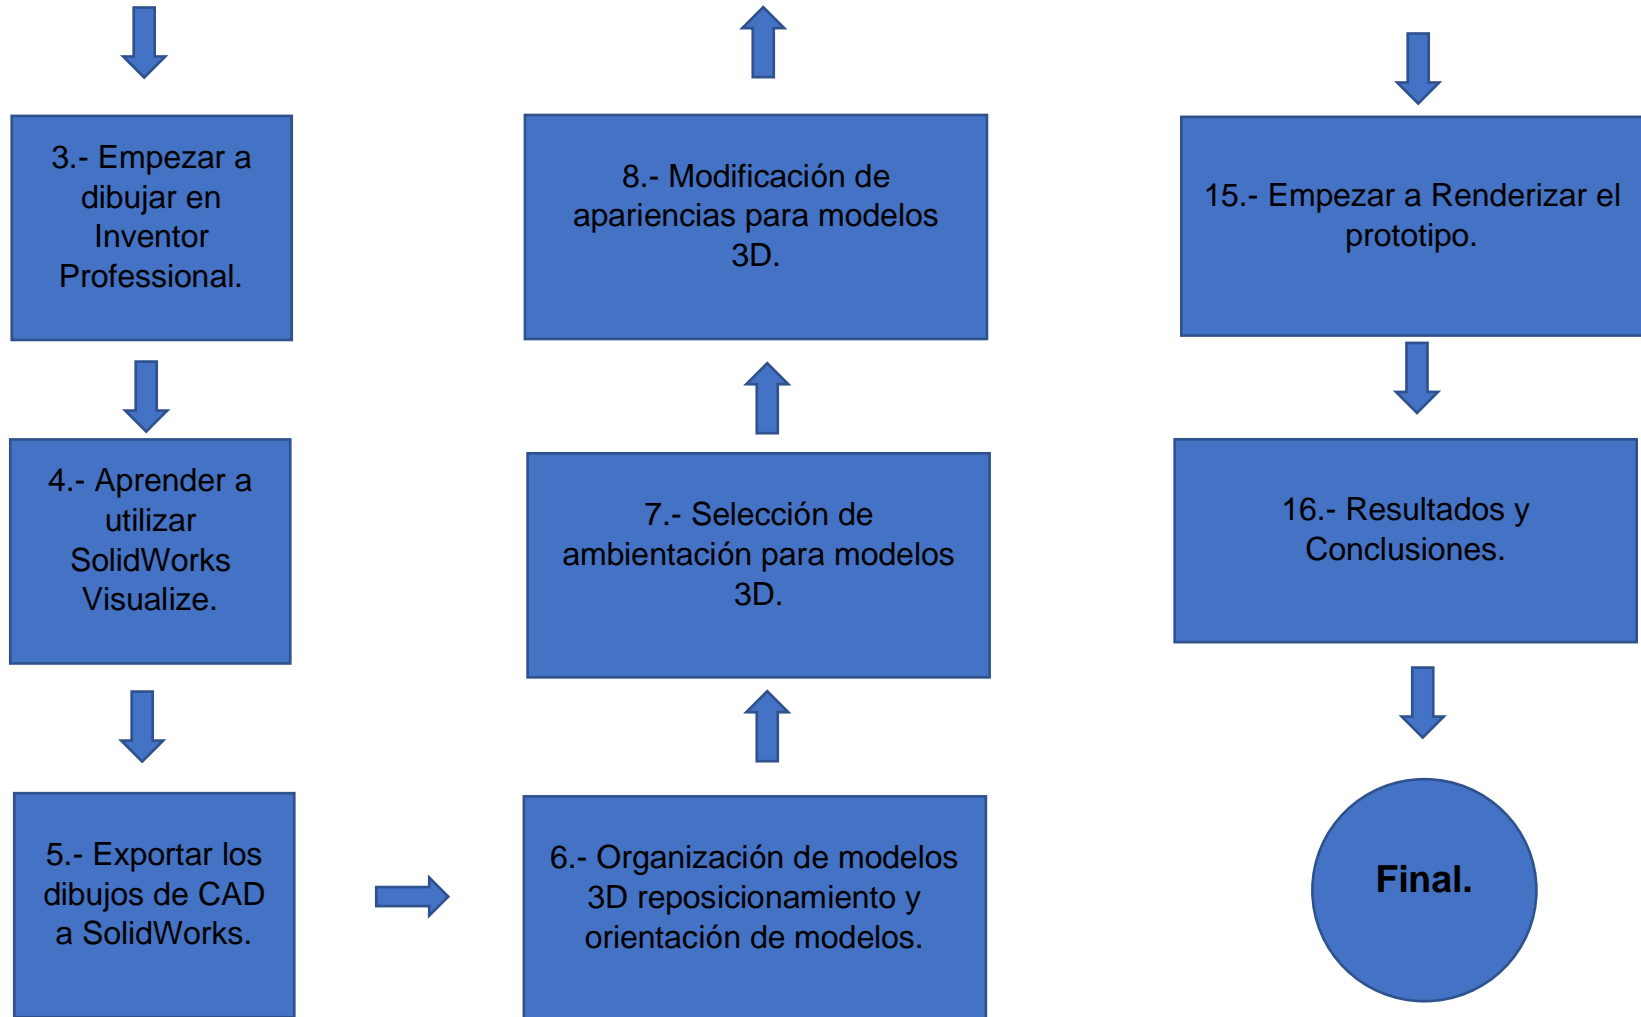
3.- Empezar a dibujar en Inventor Professional.

4.- Aprender a utilizar SolidWorks Visualize.

5.- Exportar los dibujos de CAD a SolidWorks.

6.- Organización de modelos 3D reposicionamiento y orientación de modelos.

7.- Selección de ambientación para modelos 3D.

8.- Modificación de apariencias para modelos 3D.

15.- Empezar a Renderizar el prototipo.

16.- Resultados y Conclusiones.

Final.